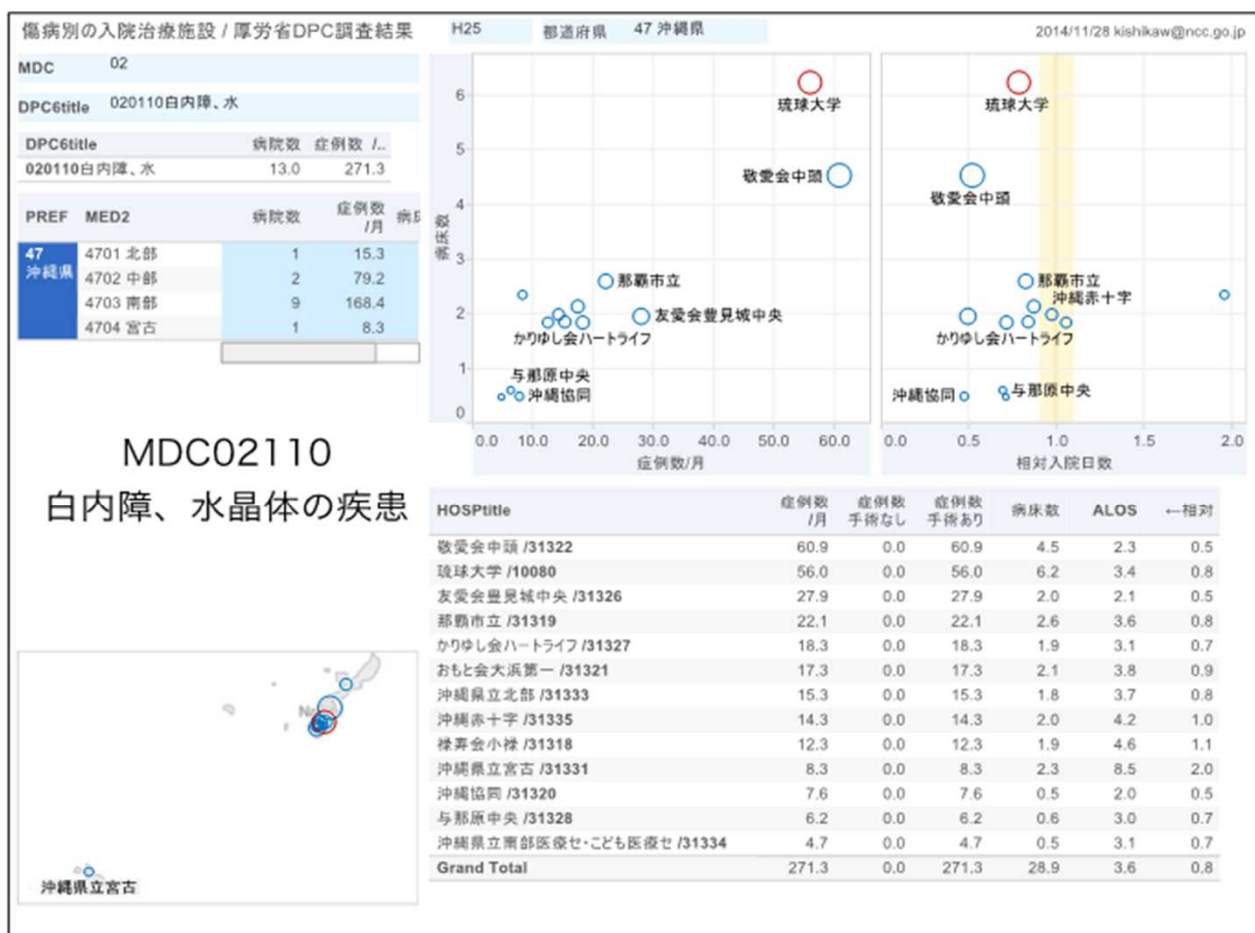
傷病別の入院治療施設 / 厚労省DPC調査結果

H25　都道府県　47 沖縄県

2014/11/28 kishikaw@ncc.go.jp

MDC　02

DPC6title　020110白内障、水

| DPC6title | 病院数 | 症例数 /.. |
|---|---|---|
| 020110白内障、水 | 13.0 | 271.3 |

| PREF | MED2 | 病院数 | 症例数/月 | 病床 |
|---|---|---|---|---|
| 47 沖縄県 | 4701 北部 | 1 | 15.3 | |
| | 4702 中部 | 2 | 79.2 | |
| | 4703 南部 | 9 | 168.4 | |
| | 4704 宮古 | 1 | 8.3 | |

病床数

6 5 4 3 2 1 0

琉球大学

敬愛会中頭

那覇市立

友愛会豊見城中央

かりゆし会ハートライフ

与那原中央

沖縄協同

0.0 10.0 20.0 30.0 40.0 50.0 60.0

症例数/月

琉球大学

敬愛会中頭

那覇市立

沖縄赤十字

かりゆし会ハートライフ

沖縄協同

与那原中央

0.0 0.5 1.0 1.5 2.0

相対入院日数

MDC02110
白内障、水晶体の疾患

| HOSPtitle | 症例数/月 | 症例数 手術なし | 症例数 手術あり | 病床数 | ALOS | ←相対 |
|---|---|---|---|---|---|---|
| 敬愛会中頭 /31322 | 60.9 | 0.0 | 60.9 | 4.5 | 2.3 | 0.5 |
| 琉球大学 /10080 | 56.0 | 0.0 | 56.0 | 6.2 | 3.4 | 0.8 |
| 友愛会豊見城中央 /31326 | 27.9 | 0.0 | 27.9 | 2.0 | 2.1 | 0.5 |
| 那覇市立 /31319 | 22.1 | 0.0 | 22.1 | 2.6 | 3.6 | 0.8 |
| かりゆし会ハートライフ /31327 | 18.3 | 0.0 | 18.3 | 1.9 | 3.1 | 0.7 |
| おもと会大浜第一 /31321 | 17.3 | 0.0 | 17.3 | 2.1 | 3.8 | 0.9 |
| 沖縄県立北部 /31333 | 15.3 | 0.0 | 15.3 | 1.8 | 3.7 | 0.8 |
| 沖縄赤十字 /31335 | 14.3 | 0.0 | 14.3 | 2.0 | 4.2 | 1.0 |
| 禄寿会小禄 /31318 | 12.3 | 0.0 | 12.3 | 1.9 | 4.6 | 1.1 |
| 沖縄県立宮古 /31331 | 8.3 | 0.0 | 8.3 | 2.3 | 8.5 | 2.0 |
| 沖縄協同 /31320 | 7.6 | 0.0 | 7.6 | 0.5 | 2.0 | 0.5 |
| 与那原中央 /31328 | 6.2 | 0.0 | 6.2 | 0.6 | 3.0 | 0.7 |
| 沖縄県立南部医療セ・こども医療セ /31334 | 4.7 | 0.0 | 4.7 | 0.5 | 3.1 | 0.7 |
| Grand Total | 271.3 | 0.0 | 271.3 | 28.9 | 3.6 | 0.8 |

沖縄県立宮古